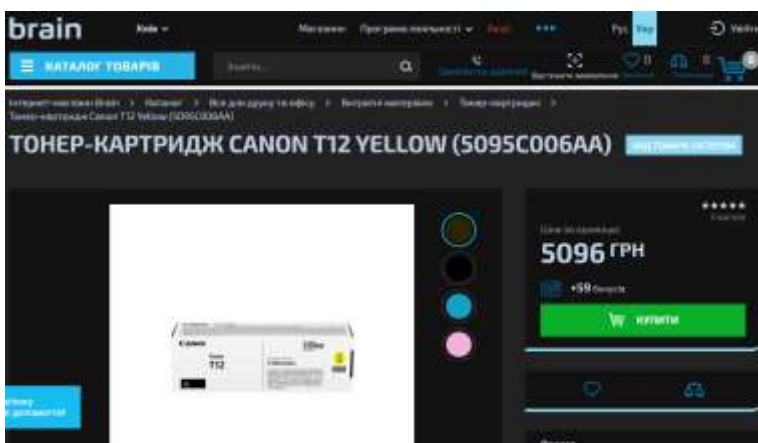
brain Київ Магазини Програми лояльності Акції Рус Укр Увійти

КАТАЛОГ ТОВАРІВ Знайти...

Інтернет-магазин Brain > Каталог > Все для друку та офісу > Витратні матеріали > Тонер-картриджі > Тонер-картридж Canon T12 Yellow (5095C006AA)

ТОНЕР-КАРТРИДЖ CANON T12 YELLOW (5095C006AA)

Canon T12

5096 ГРН

+59 бонусів

КУПИТИ